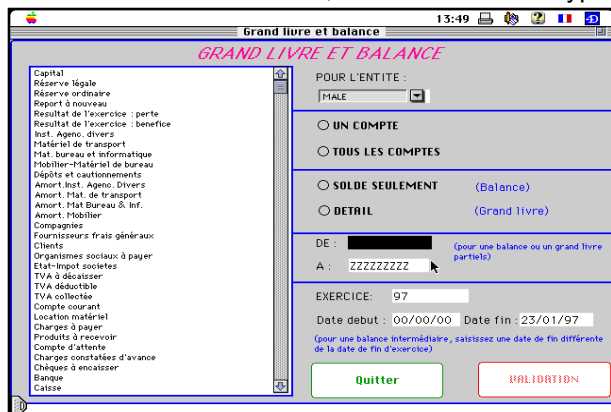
13:49

Grand livre et balance

GRAND LIVRE ET BALANCE

Capital
Réserve légale
Réserve ordinaire
Report à nouveau
Resultat de l'exercice : perte
Resultat de l'exercice : benefice
Inst. Agenc. divers
Matériel de transport
Mat. bureau et informatique
Mobilier-Matériel de bureau
Dépôts et cautionnements
Amort.Inst. Agenc. Divers
Amort. Mat. de transport
Amort. Mat Bureau & Inf.
Amort. Mobilier
Compagnies
Fournisseurs frais généraux
Clients
Organismes sociaux à payer
Etat-Impot societes
TVA à décaisser
TVA déductible
TVA collectée
Compte courant
Location matériel
Charges à payer
Produits à recevoir
Compte d'attente
Charges constatées d'avance
Chèques à encaisser
Banque
Caisse

POUR L'ENTITE :
MALE

UN COMPTE
TOUS LES COMPTES

SOLDE SEULEMENT (Balance)
DETAIL (Grand livre)

DE :
A : ZZZZZZZZZ
(pour une balance ou un grand livre partiels)

EXERCICE: 97
Date debut : 00/00/00 Date fin : 23/01/97
(pour une balance intermédiaire, saisissez une date de fin différente de la date de fin d'exercice)

Quitter
VALIDATION